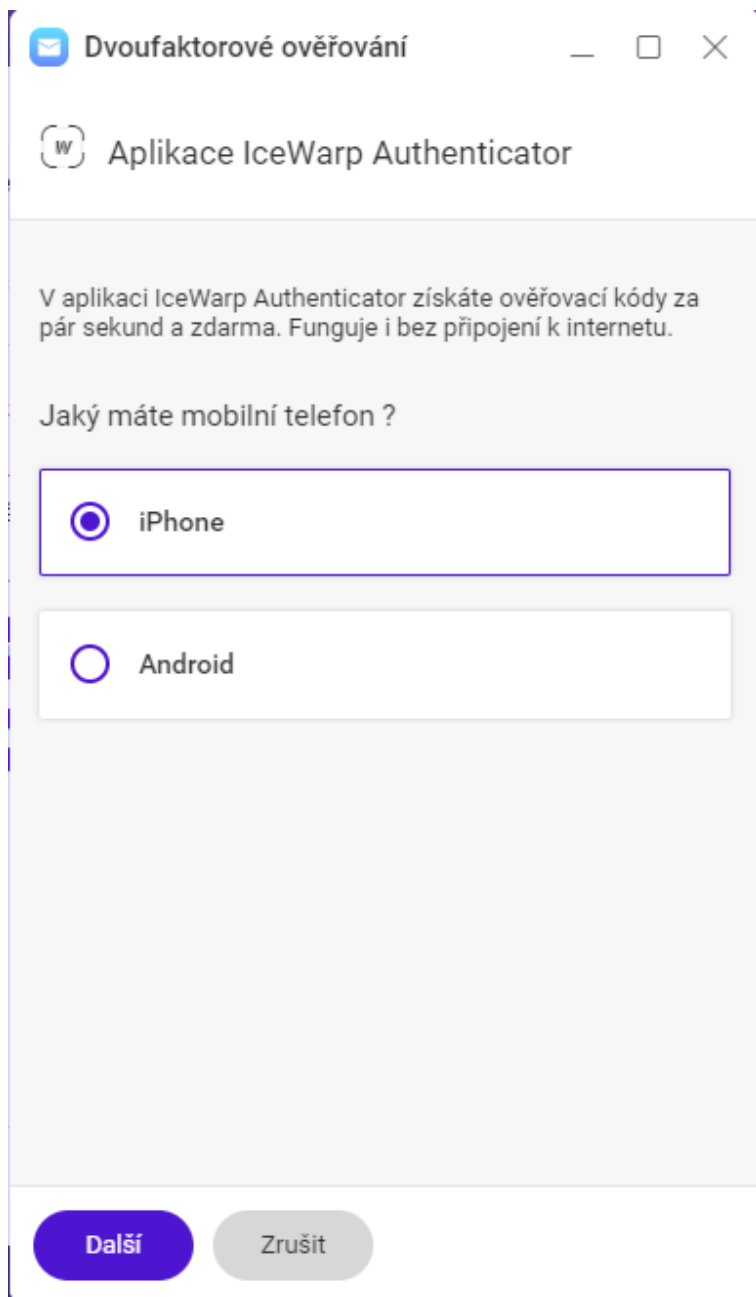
Dvoufaktorové ověřování

Aplikace IceWarp Authenticator

V aplikaci IceWarp Authenticator získáte ověřovací kódy za pár sekund a zdarma. Funguje i bez připojení k internetu.

Jaký máte mobilní telefon ?

iPhone

Android

Další

Zrušit